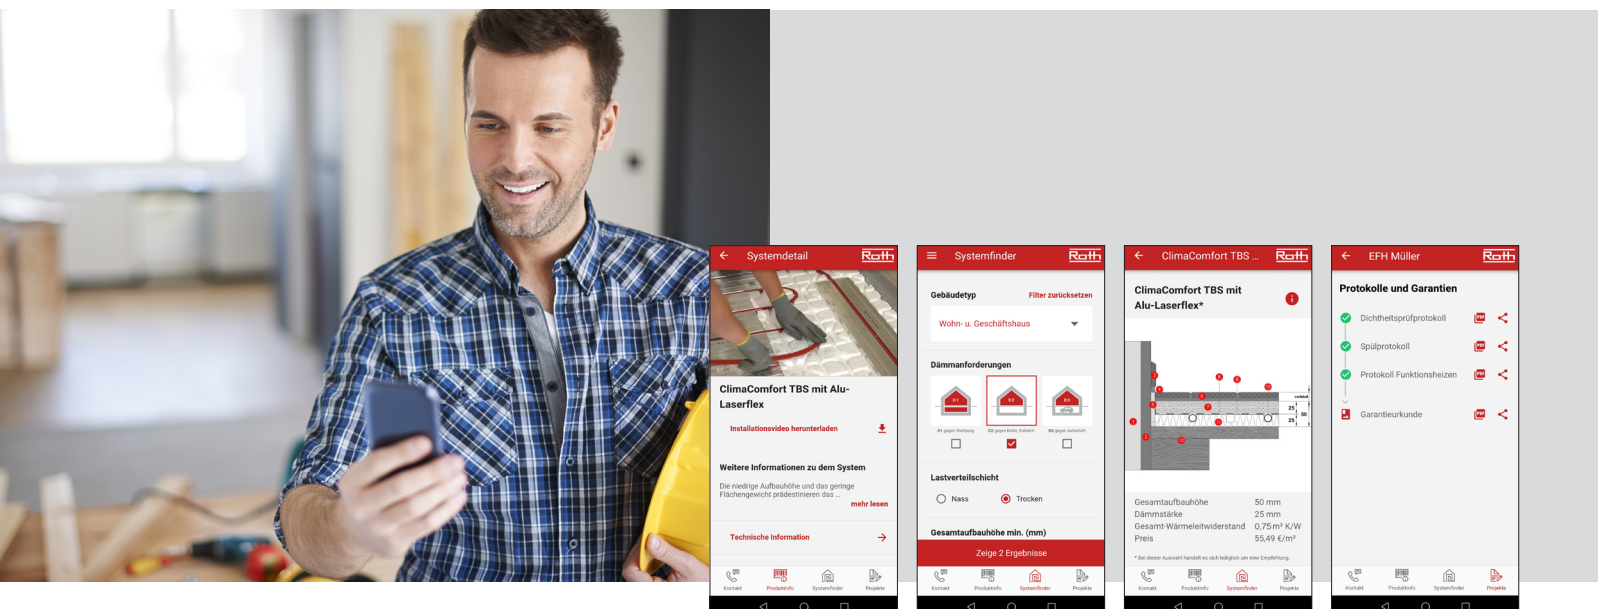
Systemdetail
Roth
ClimaComfort TBS mit Alu-Laserflex
Installationsvideo herunterladen
Weitere Informationen zu dem System
Die niedrige Aufbauhöhe und das geringe Flächengewicht prädestinieren das ...
mehr lesen
Technische Information
Kontakt Produktinfo Systemfinder Projekte

Systemfinder
Roth
Gebäudetyp
Filter zurücksetzen
Wohn- u. Geschäftshaus
Dämmanforderungen
Lastverteilschicht
Nass
Trocken
Gesamtaufbauhöhe min. (mm)
Zeige 2 Ergebnisse
Kontakt Produktinfo Systemfinder Projekte

ClimaComfort TBS ...
Roth
ClimaComfort TBS mit Alu-Laserflex*
Gesamtaufbauhöhe 50 mm
Dämmstärke 25 mm
Gesamt-Wärmeleitwiderstand 0,75 m² K/W
Preis 55,49 €/m²
Kontakt Produktinfo Systemfinder Projekte

EFH Müller
Roth
Protokolle und Garantien
Dichtheitsprüfprotokoll
Spülprotokoll
Protokoll Funktionsheizen
Garantieurkunde
Kontakt Produktinfo Systemfinder Projekte